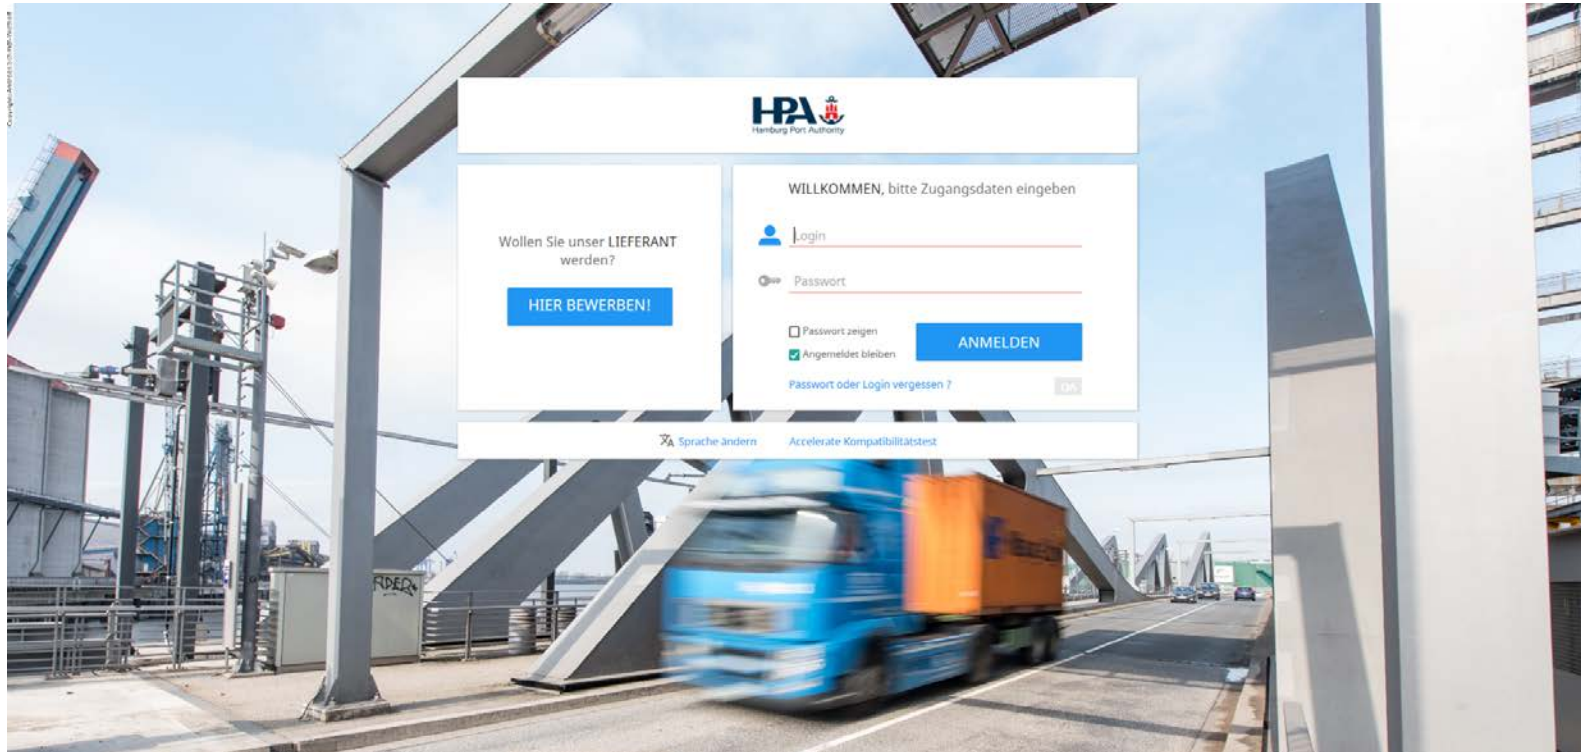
HPA
Hamburg Port Authority

Wollen Sie unser LIEFERANT werden?

HIER BEWERBEN!

WILLKOMMEN, bitte Zugangsdaten eingeben

Login

Passwort

Passwort zeigen

Angemeldet bleiben

ANMELDEN

Passwort oder Login vergessen ?

Sprache ändern

Accelerate Kompatibilitätstest